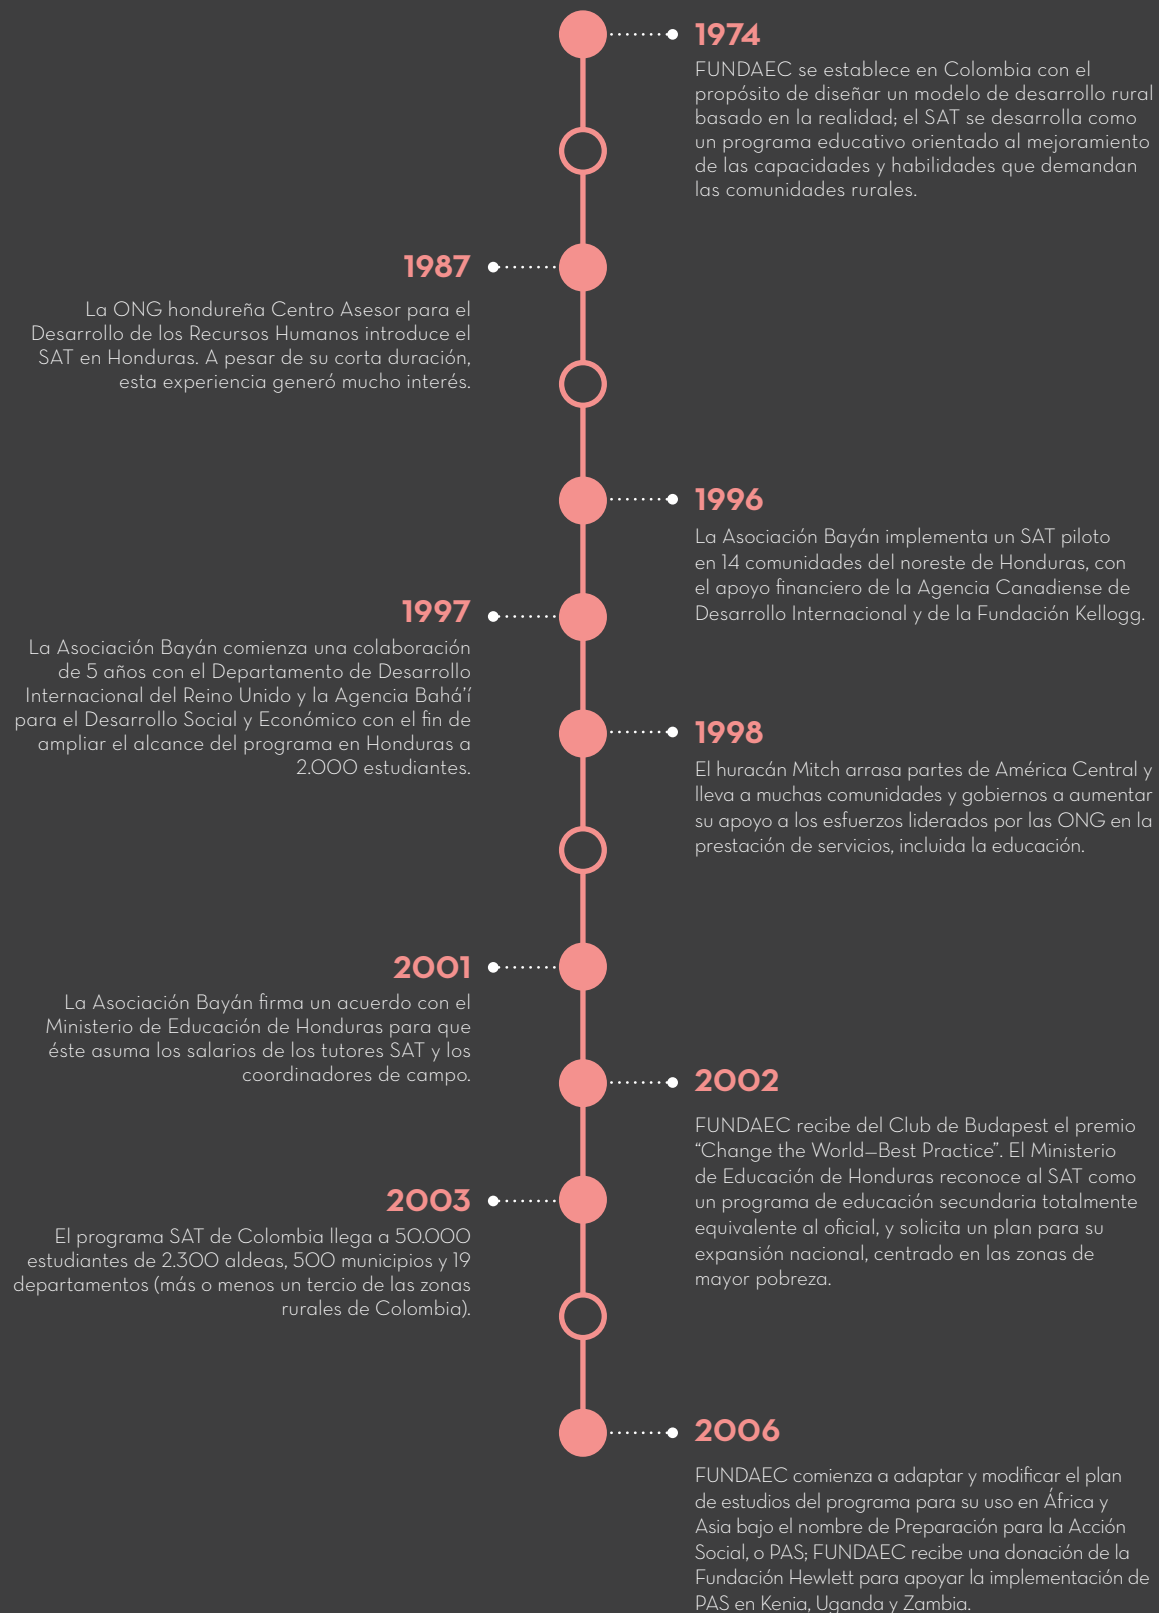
1974
FUNDAEC se establece en Colombia con el propósito de diseñar un modelo de desarrollo rural basado en la realidad; el SAT se desarrolla como un programa educativo orientado al mejoramiento de las capacidades y habilidades que demandan las comunidades rurales.

1987
La ONG hondureña Centro Asesor para el Desarrollo de los Recursos Humanos introduce el SAT en Honduras. A pesar de su corta duración, esta experiencia generó mucho interés.

1996
La Asociación Bayán implementa un SAT piloto en 14 comunidades del noreste de Honduras, con el apoyo financiero de la Agencia Canadiense de Desarrollo Internacional y de la Fundación Kellogg.

1997
La Asociación Bayán comienza una colaboración de 5 años con el Departamento de Desarrollo Internacional del Reino Unido y la Agencia Bahá'í para el Desarrollo Social y Económico con el fin de ampliar el alcance del programa en Honduras a 2.000 estudiantes.

1998
El huracán Mitch arrasa partes de América Central y lleva a muchas comunidades y gobiernos a aumentar su apoyo a los esfuerzos liderados por las ONG en la prestación de servicios, incluida la educación.

2001
La Asociación Bayán firma un acuerdo con el Ministerio de Educación de Honduras para que éste asuma los salarios de los tutores SAT y los coordinadores de campo.

2002
FUNDAEC recibe del Club de Budapest el premio "Change the World—Best Practice". El Ministerio de Educación de Honduras reconoce al SAT como un programa de educación secundaria totalmente equivalente al oficial, y solicita un plan para su expansión nacional, centrado en las zonas de mayor pobreza.

2003
El programa SAT de Colombia llega a 50.000 estudiantes de 2.300 aldeas, 500 municipios y 19 departamentos (más o menos un tercio de las zonas rurales de Colombia).

2006
FUNDAEC comienza a adaptar y modificar el plan de estudios del programa para su uso en África y Asia bajo el nombre de Preparación para la Acción Social, o PAS; FUNDAEC recibe una donación de la Fundación Hewlett para apoyar la implementación de PAS en Kenia, Uganda y Zambia.